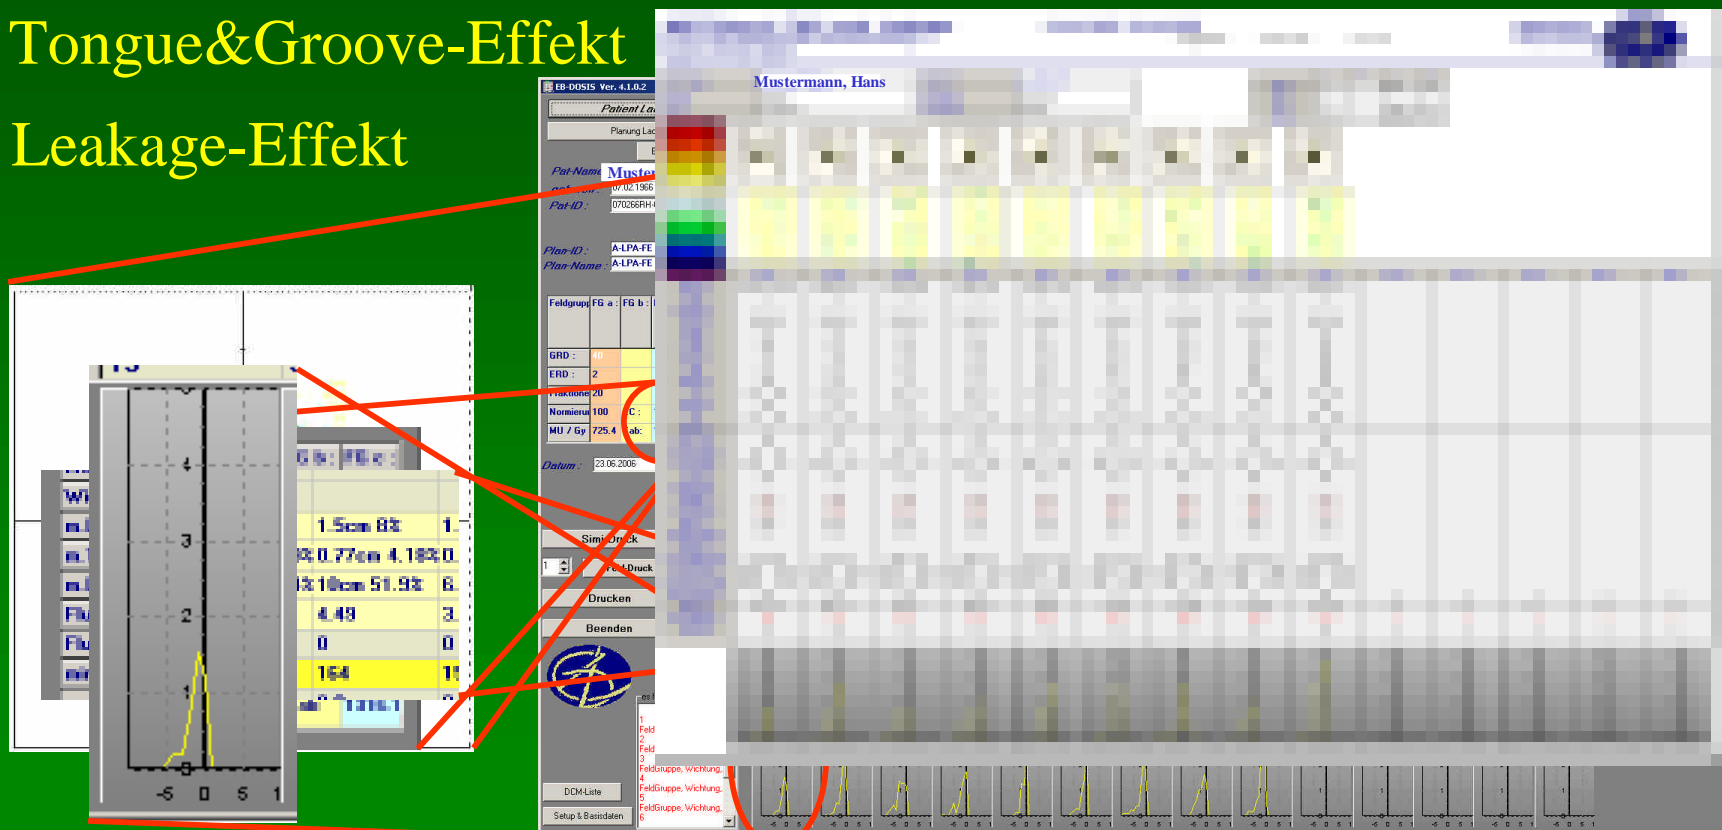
Tongue&Groove-Effekt

Leakage-Effekt

EB-DOSIS Ver. 4.1.0.2

Patient La

Planung Lad

Mustermann, Hans

Pat-Name Muster

07.02.1966

Pat-ID : 070266RH

Plan-ID : A-LPA-FE

Plan-Name : A-LPA-FE

Feldgrupp FG a : FG b :

GRD : 40

ERD : 2

Fraktione 20

Normierui 100

MU / Gy 725.4

Datum : 23.06.2006

Simi-Druck

Feld-Druck

Drucken

Beenden

DCM-Liste

Setup & Basisdaten

Feld 1

Feld 2

Feld 3

FeldGruppe, Wichtung, 4

FeldGruppe, Wichtung, 5

FeldGruppe, Wichtung, 6

1.5cm 8%

0.77cm 4.18%

10cm 51.9%

4.49

0

164

1216.1

4

3

2

1

-5 0 5 1